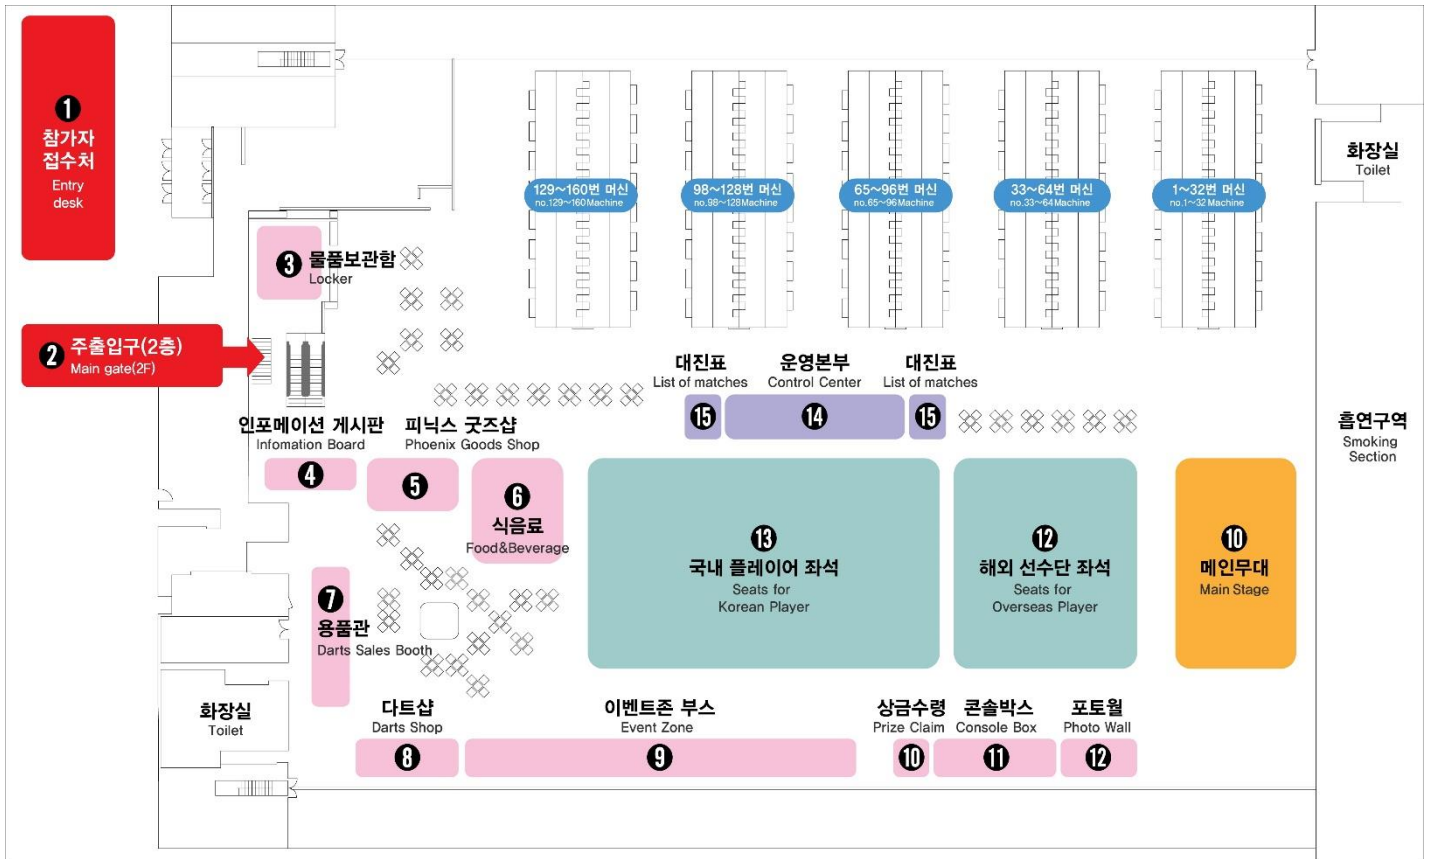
❶
참가자
접수처
Entry
desk

❷ 주출입구(2층)
Main gate(2F)

❸ 물품보관함
Locker

129~160번 머신
no.129~160Machine

98~128번 머신
no.98~128Machine

65~96번 머신
no.65~96Machine

33~64번 머신
no.33~64Machine

1~32번 머신
no.1~32Machine

화장실
Toilet

대진표
List of matches

운영본부
Control Center

대진표
List of matches

⓯ ⓮ ⓯

흡연구역
Smoking
Section

인포메이션 게시판
Infomation Board
❹

피닉스 굿즈샵
Phoenix Goods Shop
❺

❻
식음료
Food&Beverage

⓭
국내 플레이어 좌석
Seats for
Korean Player

⓬
해외 선수단 좌석
Seats for
Overseas Player

❿
메인무대
Main Stage

❼
용품관
Darts Sales Booth

화장실
Toilet

다트샵
Darts Shop
❽

이벤트존 부스
Event Zone
❾

상금수령
Prize Claim
❿

콘솔박스
Console Box
⓫

포토월
Photo Wall
⓬